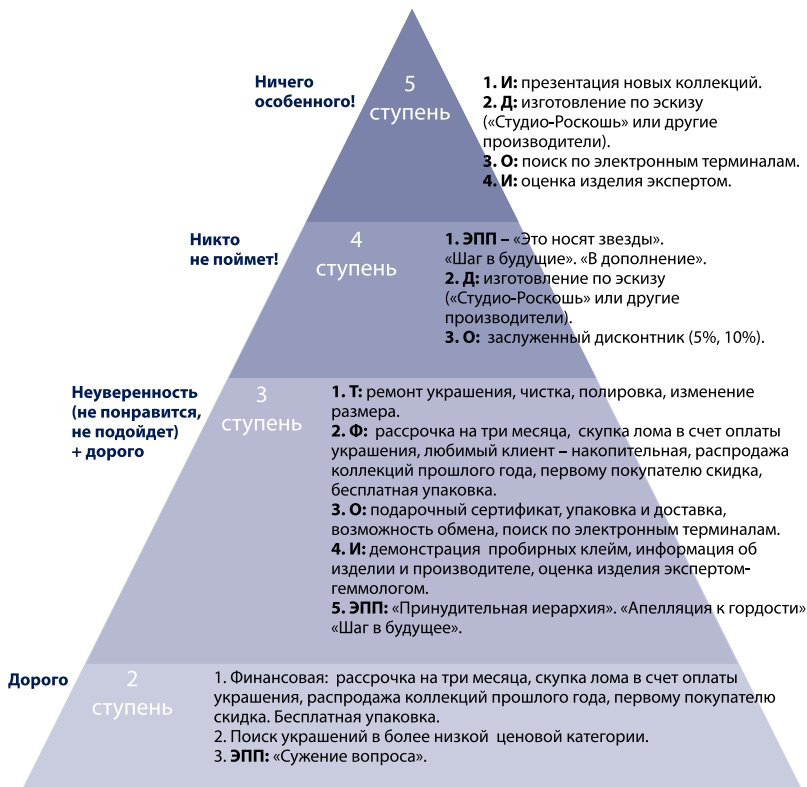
Ничего особенного!

5 ступень

1. И: презентация новых коллекций.
2. Д: изготовление по эскизу («Студио-Роскошь» или другие производители).
3. О: поиск по электронным терминалам.
4. И: оценка изделия экспертом.

Никто не поймет!

4 ступень

1. ЭПП – «Это носят звезды». «Шаг в будущие». «В дополнение».
2. Д: изготовление по эскизу («Студио-Роскошь» или другие производители).
3. О: заслуженный дисконтник (5%, 10%).

Неуверенность (не понравится, не подойдет) + дорого

3 ступень

1. Т: ремонт украшения, чистка, полировка, изменение размера.
2. Ф: рассрочка на три месяца, скупка лома в счет оплаты украшения, любимый клиент – накопительная, распродажа коллекций прошлого года, первому покупателю скидка, бесплатная упаковка.
3. О: подарочный сертификат, упаковка и доставка, возможность обмена, поиск по электронным терминалам.
4. И: демонстрация пробирных клейм, информация об изделии и производителе, оценка изделия экспертом-геммологом.
5. ЭПП: «Принудительная иерархия». «Апелляция к гордости» «Шаг в будущее».

Дорого

2 ступень

1. Финансовая: рассрочка на три месяца, скупка лома в счет оплаты украшения, распродажа коллекций прошлого года, первому покупателю скидка. Бесплатная упаковка.
2. Поиск украшений в более низкой ценовой категории.
3. ЭПП: «Сужение вопроса».